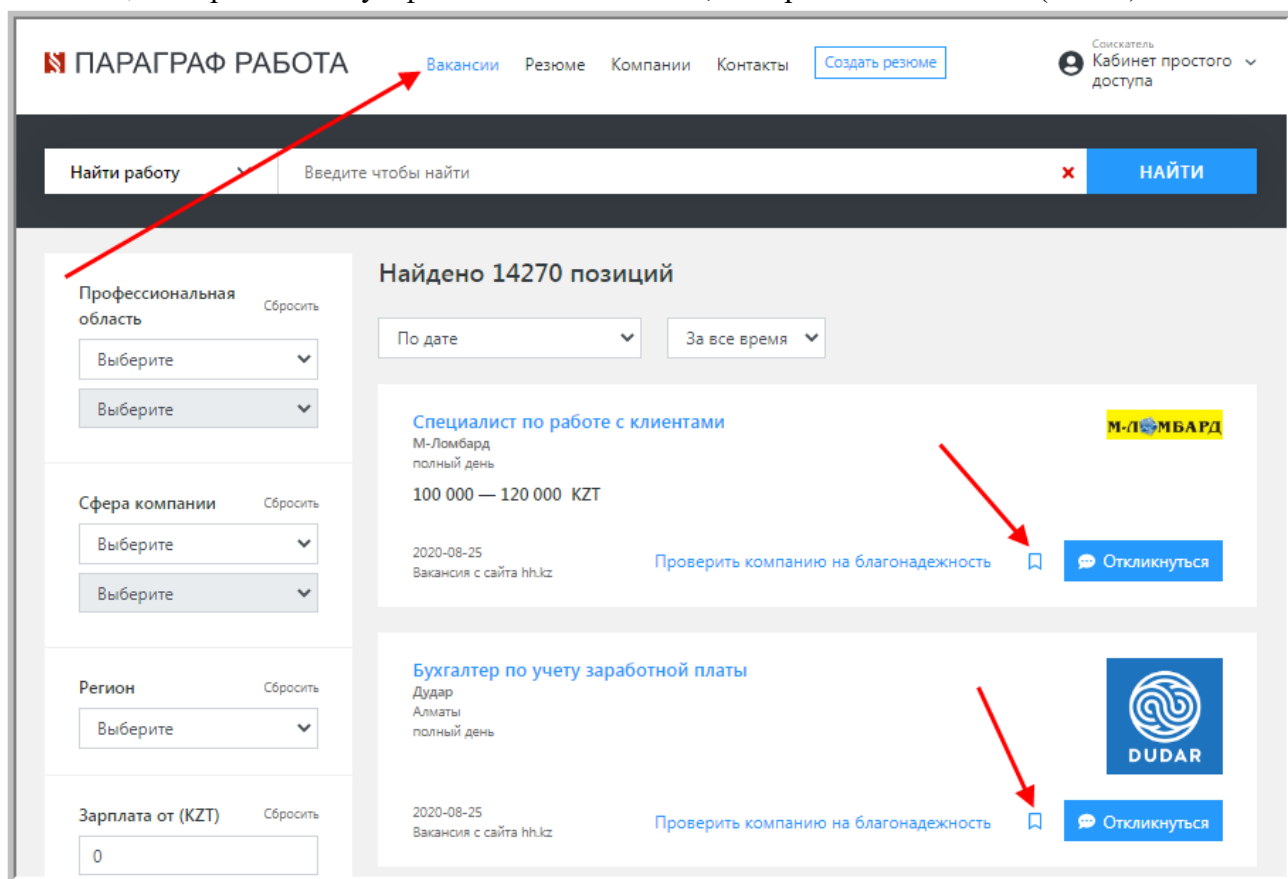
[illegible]

ПАРАГРАФ РАБОТА

Вакансии Резюме Компании Контакты Создать резюме

Соискатель
Кабинет простого доступа

Найти работу
Введите чтобы найти
НАЙТИ

Профессиональная область
Сбросить
Выберите
Выберите

Сфера компании
Сбросить
Выберите
Выберите

Регион
Сбросить
Выберите

Зарплата от (KZT)
Сбросить
0

Найдено 14270 позиций

По дате
За все время

Специалист по работе с клиентами
М-Ломбард
полный день
100 000 — 120 000 KZT
М-ЛОМБАРД
2020-08-25
Вакансия с сайта hh.kz
Проверить компанию на благонадежность
Откликнуться

Бухгалтер по учету заработной платы
Дудар
Алматы
полный день
DUDAR
2020-08-25
Вакансия с сайта hh.kz
Проверить компанию на благонадежность
Откликнуться